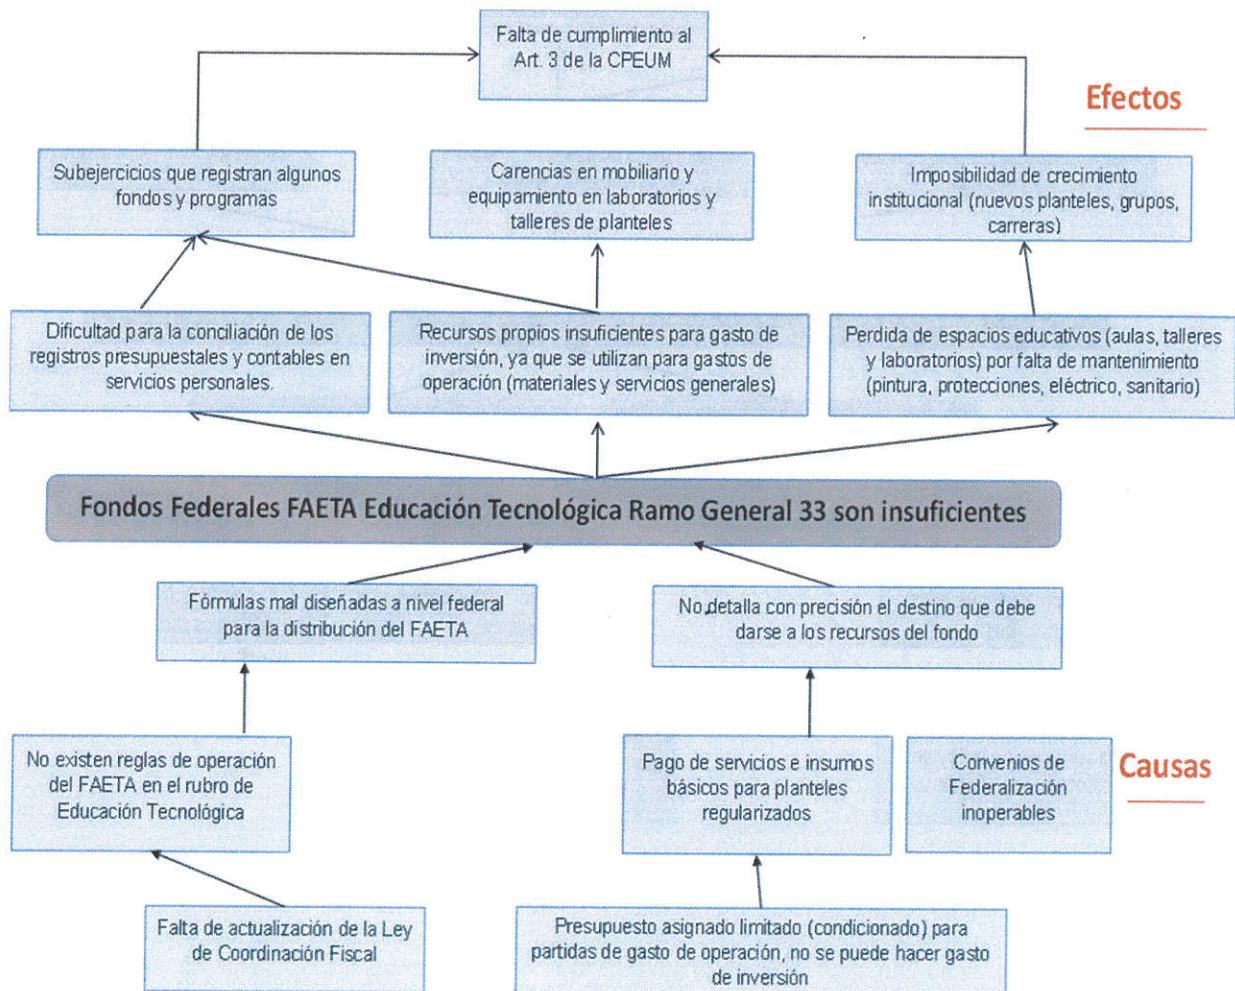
Falta de cumplimiento al Art. 3 de la CPEUM

Efectos

Subejercicios que registran algunos fondos y programas

Carencias en mobiliario y equipamiento en laboratorios y talleres de planteles

Imposibilidad de crecimiento institucional (nuevos planteles, grupos, carreras)

Dificultad para la conciliación de los registros presupuestales y contables en servicios personales.

Recursos propios insuficientes para gasto de inversión, ya que se utilizan para gastos de operación (materiales y servicios generales)

Perdida de espacios educativos (aulas, talleres y laboratorios) por falta de mantenimiento (pintura, protecciones, eléctrico, sanitario)

Fondos Federales FAETA Educación Tecnológica Ramo General 33 son insuficientes

Fórmulas mal diseñadas a nivel federal para la distribución del FAETA

No detalla con precisión el destino que debe darse a los recursos del fondo

No existen reglas de operación del FAETA en el rubro de Educación Tecnológica

Pago de servicios e insumos básicos para planteles regularizados

Convenios de Federalización inoperables

Causas

Falta de actualización de la Ley de Coordinación Fiscal

Presupuesto asignado limitado (condicionado) para partidas de gasto de operación, no se puede hacer gasto de inversión